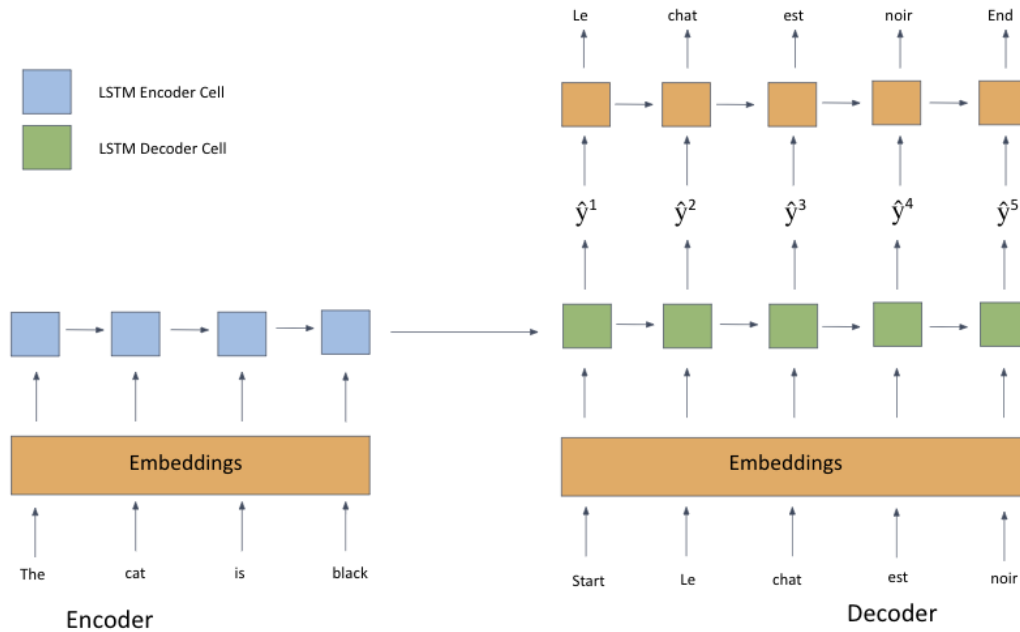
LSTM Encoder Cell

LSTM Decoder Cell

Le chat est noir End

$\hat{y}^1$ $\hat{y}^2$ $\hat{y}^3$ $\hat{y}^4$ $\hat{y}^5$

Embeddings

Embeddings

The cat is black

Start Le chat est noir

Encoder

Decoder